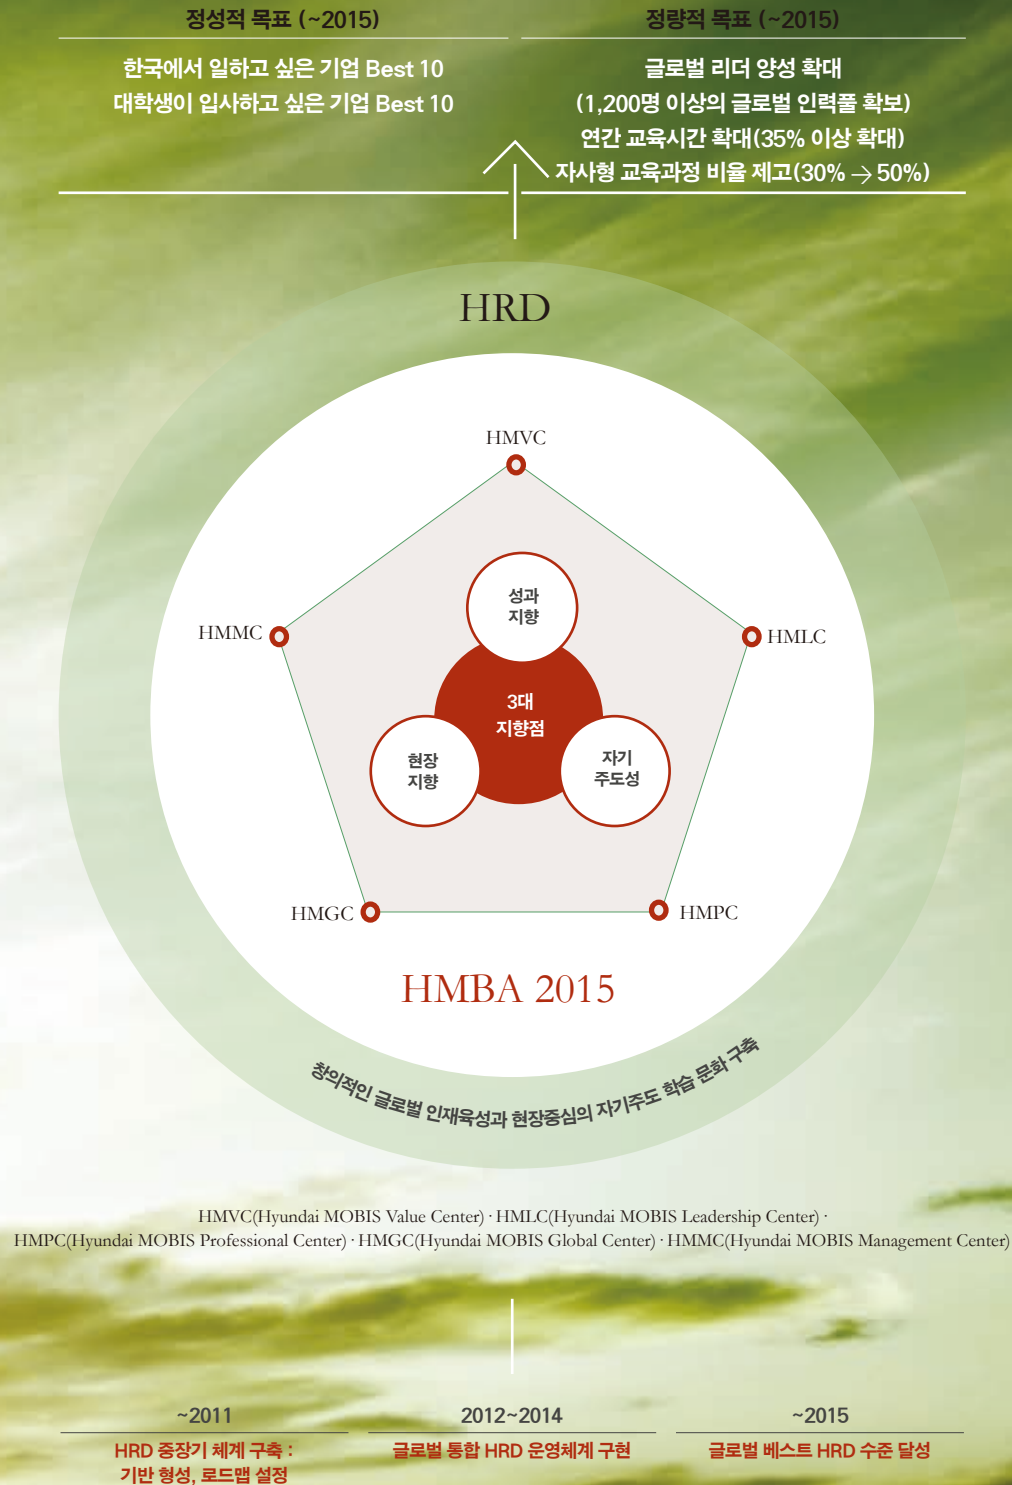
정성적 목표 (~2015)

한국에서 일하고 싶은 기업 Best 10
대학생이 입사하고 싶은 기업 Best 10

정량적 목표 (~2015)

글로벌 리더 양성 확대
(1,200명 이상의 글로벌 인력풀 확보)
연간 교육시간 확대(35% 이상 확대)
자사형 교육과정 비율 제고(30% → 50%)

HRD

HMVC

HMMC

HMLC

성과 지향

3대 지향점

현장 지향

자기 주도성

HMGC

HMPC

HMBA 2015

창의적인 글로벌 인재육성과 현장중심의 자기주도 학습 문화 구축

HMVC(Hyundai MOBIS Value Center) · HMLC(Hyundai MOBIS Leadership Center) · HMPC(Hyundai MOBIS Professional Center) · HMGC(Hyundai MOBIS Global Center) · HMMC(Hyundai MOBIS Management Center)

~2011
HRD 중장기 체계 구축 : 기반 형성, 로드맵 설정

2012~2014
글로벌 통합 HRD 운영체계 구현

~2015
글로벌 베스트 HRD 수준 달성